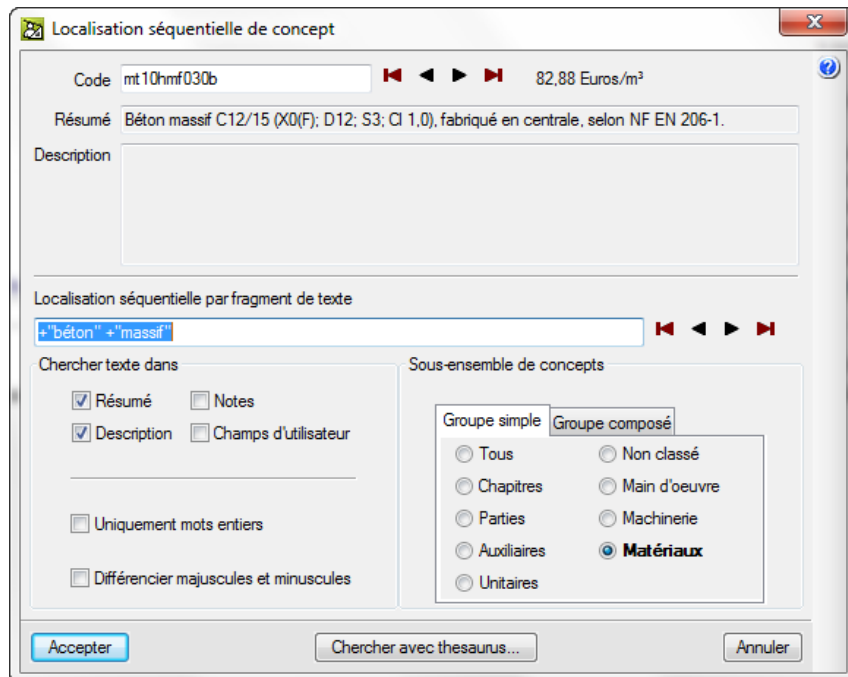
Localisation séquentielle de concept

Code mt10hmf030b

82,88 Euros/m³

Résumé Béton massif C12/15 (X0(F); D12; S3; Cl 1,0), fabriqué en centrale, selon NF EN 206-1.

Description

Localisation séquentielle par fragment de texte

+"béton" +"massif"

Chercher texte dans

Résumé

Notes

Description

Champs d'utilisateur

Uniquement mots entiers

Différencier majuscules et minuscules

Sous-ensemble de concepts

Groupe simple

Groupe composé

Tous

Non classé

Chapitres

Main d'oeuvre

Parties

Machinerie

Auxiliaires

Matériaux

Unitaires

Accepter

Chercher avec thesaurus...

Annuler